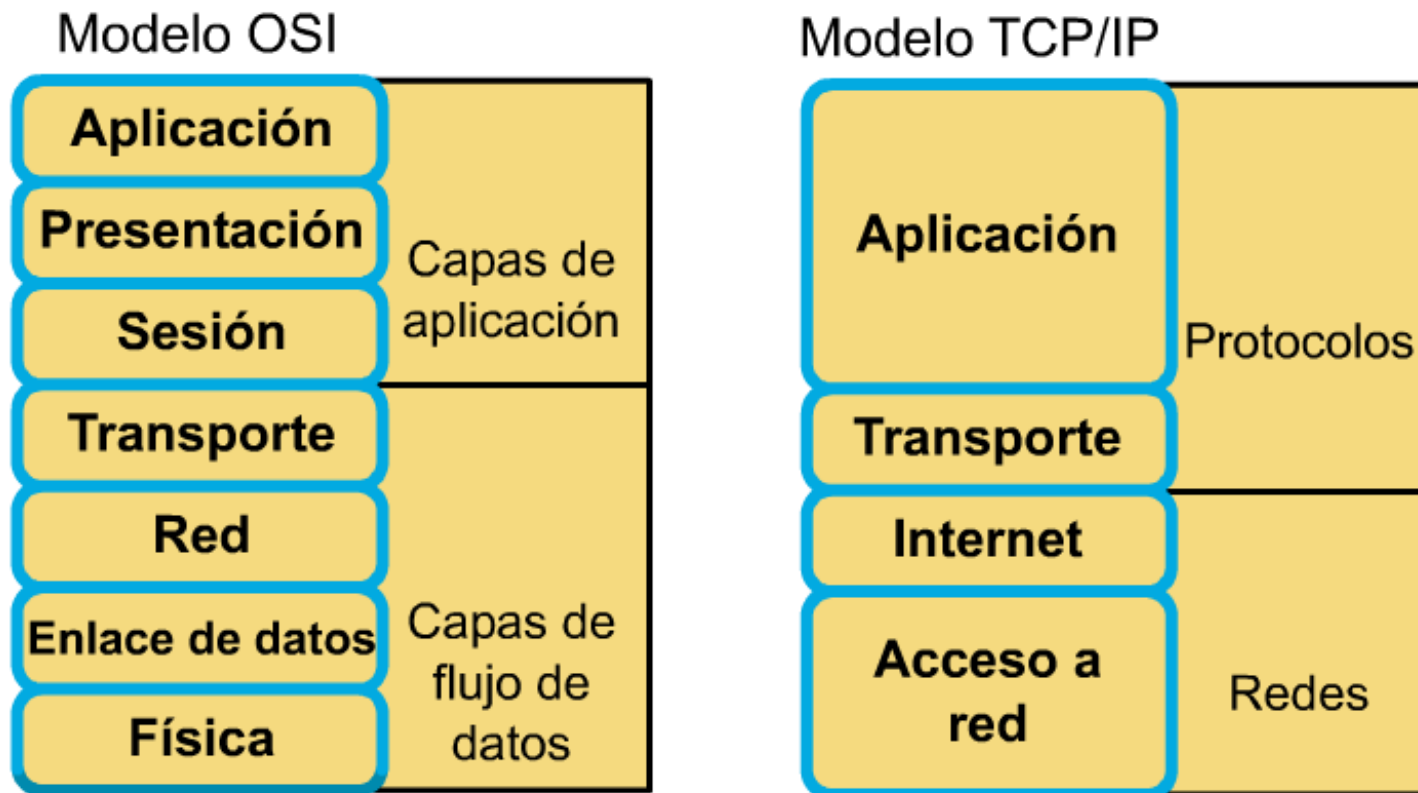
Modelo OSI

Aplicación
Presentación
Sesión
Transporte
Red
Enlace de datos
Física

Capas de aplicación

Capas de flujo de datos

Modelo TCP/IP

Aplicación
Transporte
Internet
Acceso a red

Protocolos

Redes